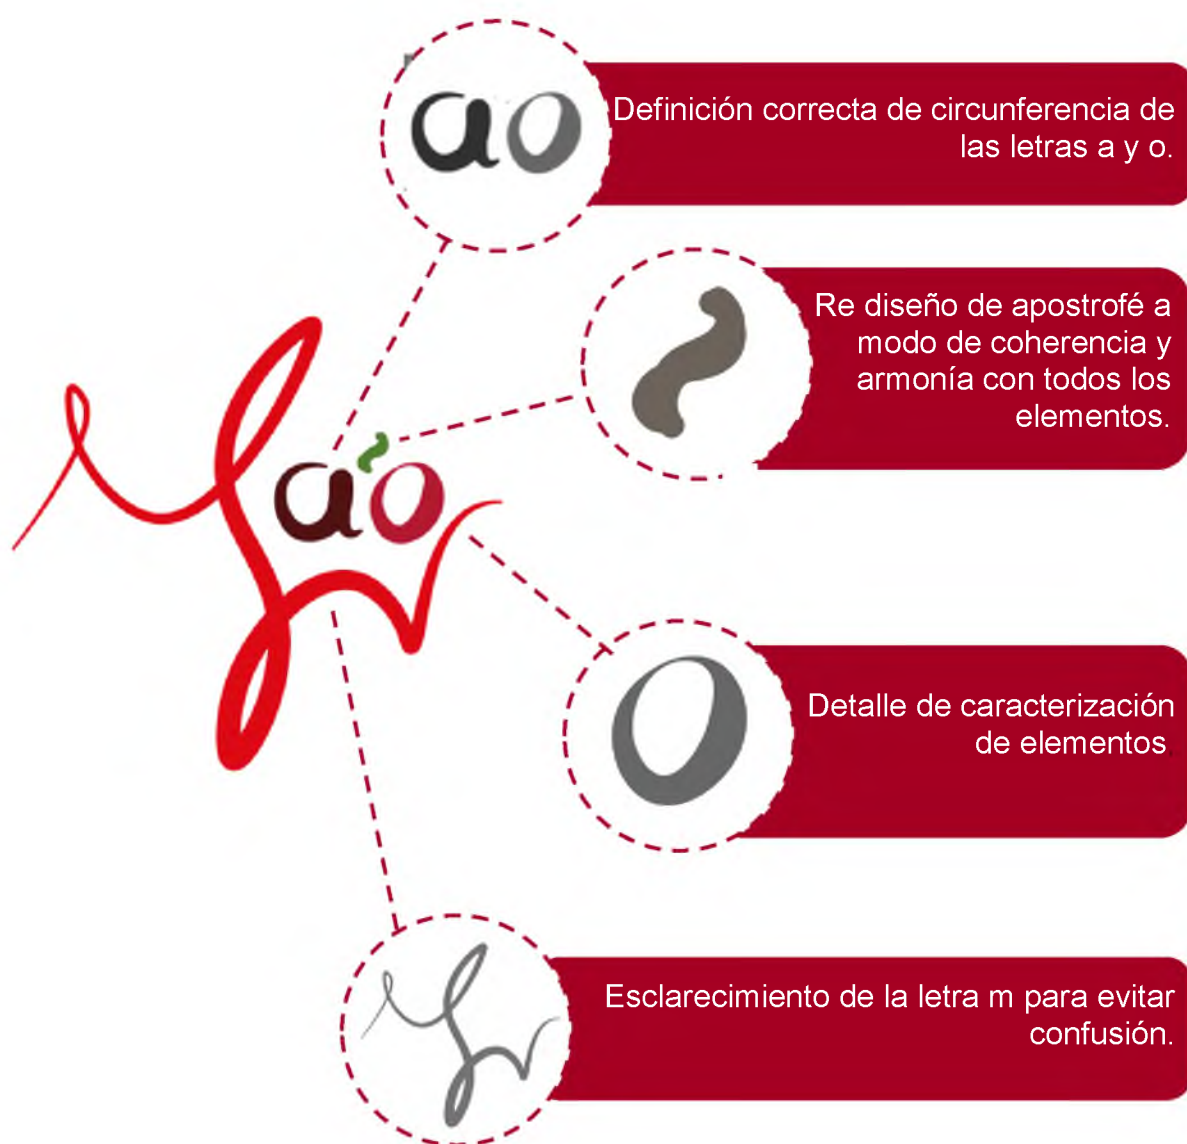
ao

Definición correcta de circunferencia de las letras a y o.

Re diseño de apostrofé a modo de coherencia y armonía con todos los elementos.

Detalle de caracterización de elementos

Esclarecimiento de la letra m para evitar confusión.